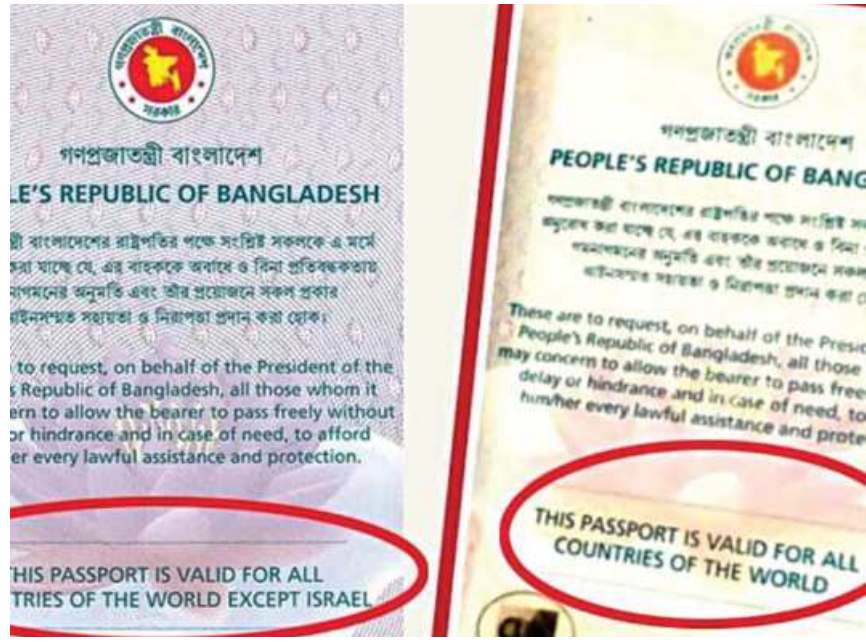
গণপ্রজাতন্ত্রী বাংলাদেশ সরকার

গণপ্রজাতন্ত্রী বাংলাদেশ
LE'S REPUBLIC OF BANGLADESH

ী বাংলাদেশের রাষ্ট্রপতির পক্ষে সংশ্লিষ্ট সকলকে এ মর্মে করা যাচ্ছে যে, এর বাহককে অবাধে ও বিনা প্রতিবন্ধকতায় গমনের অনুমতি এবং তাঁর প্রয়োজনে সকল প্রকার আইনসম্মত সহায়তা ও নিরাপত্তা প্রদান করা হোক।

to request, on behalf of the President of the Republic of Bangladesh, all those whom it ern to allow the bearer to pass freely without or hindrance and in case of need, to afford er every lawful assistance and protection.

THIS PASSPORT IS VALID FOR ALL
TRIES OF THE WORLD EXCEPT ISRAEL

গণপ্রজাতন্ত্রী বাংলাদেশ সরকার

গণপ্রজাতন্ত্রী বাংলাদেশ
PEOPLE'S REPUBLIC OF BANG

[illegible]

These are to request, on behalf of the Presid People's Republic of Bangladesh, all those may concern to allow the bearer to pass free delay or hindrance and in case of need, to him/her every lawful assistance and prote

THIS PASSPORT IS VALID FOR ALL
COUNTRIES OF THE WORLD